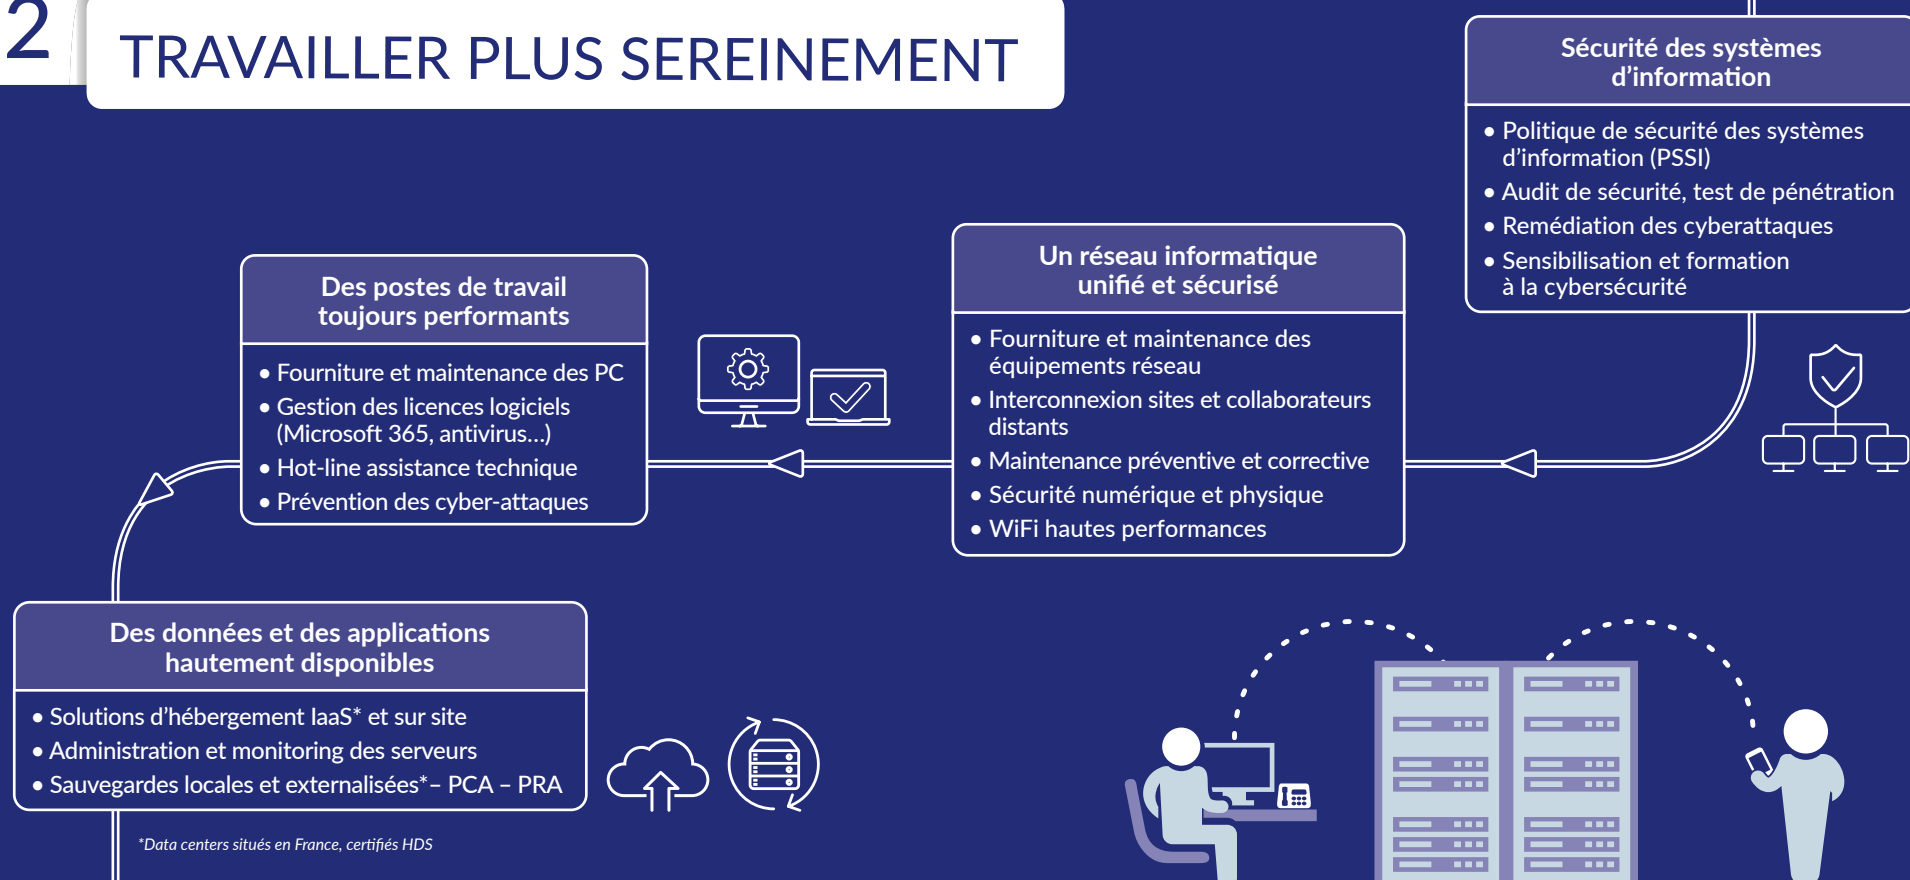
2

TRAVAILLER PLUS SEREINEMENT

Sécurité des systèmes d'information

• Politique de sécurité des systèmes d'information (PSSI)
• Audit de sécurité, test de pénétration
• Remédiation des cyberattaques
• Sensibilisation et formation à la cybersécurité

Un réseau informatique unifié et sécurisé

• Fourniture et maintenance des équipements réseau
• Interconnexion sites et collaborateurs distants
• Maintenance préventive et corrective
• Sécurité numérique et physique
• WiFi hautes performances

Des postes de travail toujours performants

• Fourniture et maintenance des PC
• Gestion des licences logiciels (Microsoft 365, antivirus...)
• Hot-line assistance technique
• Prévention des cyber-attaques

Des données et des applications hautement disponibles

• Solutions d'hébergement laaS* et sur site
• Administration et monitoring des serveurs
• Sauvegardes locales et externalisées*– PCA – PRA

*Data centers situés en France, certifiés HDS